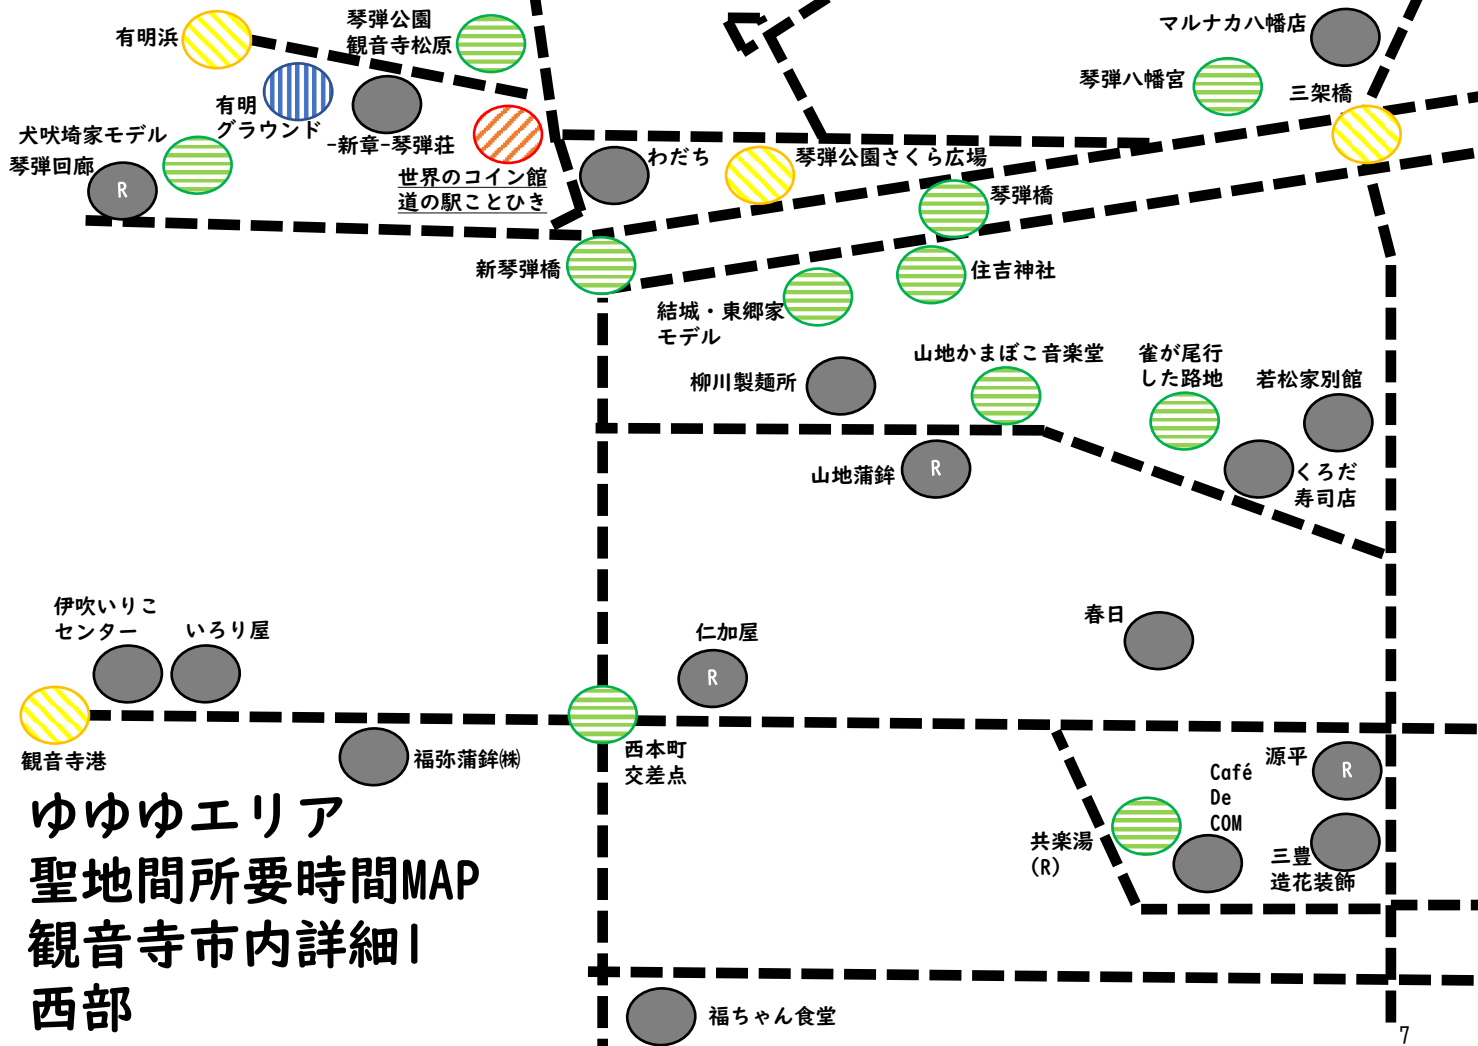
有明浜
琴弾公園
観音寺松原
マルナカ八幡店
琴弾八幡宮
三架橋
有明
グラウンド
-新章-琴弾荘
犬吠埼家モデル
琴弾回廊
R
世界のコイン館
道の駅ことひき
わだち
琴弾公園さくら広場
琴弾橋
新琴弾橋
住吉神社
結城・東郷家
モデル
山地かまぼこ音楽堂
雀が尾行
した路地
若松家別館
柳川製麺所
山地蒲鉾
R
くろだ
寿司店
伊吹いりこ
センター
いろり屋
仁加屋
R
春日
観音寺港
福弥蒲鉾㈱
西本町
交差点
源平
R
Café
De
COM
共楽湯
(R)
三豊
造花装飾
ゆゆゆエリア
聖地間所要時間MAP
観音寺市内詳細I
西部
福ちゃん食堂
7